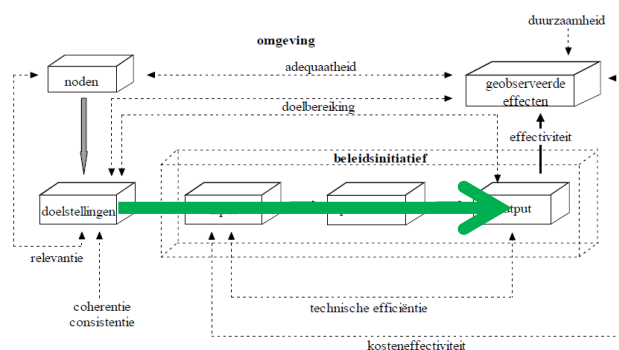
omgeving

duurzaamheid

noden

adequaatheid

geobserveerde effecten

doelbereiking

effectiviteit

beleidsinitiatief

doelstellingen

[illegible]tput

relevantie

coherentie consistentie

technische efficiëntie

kosteneffectiviteit